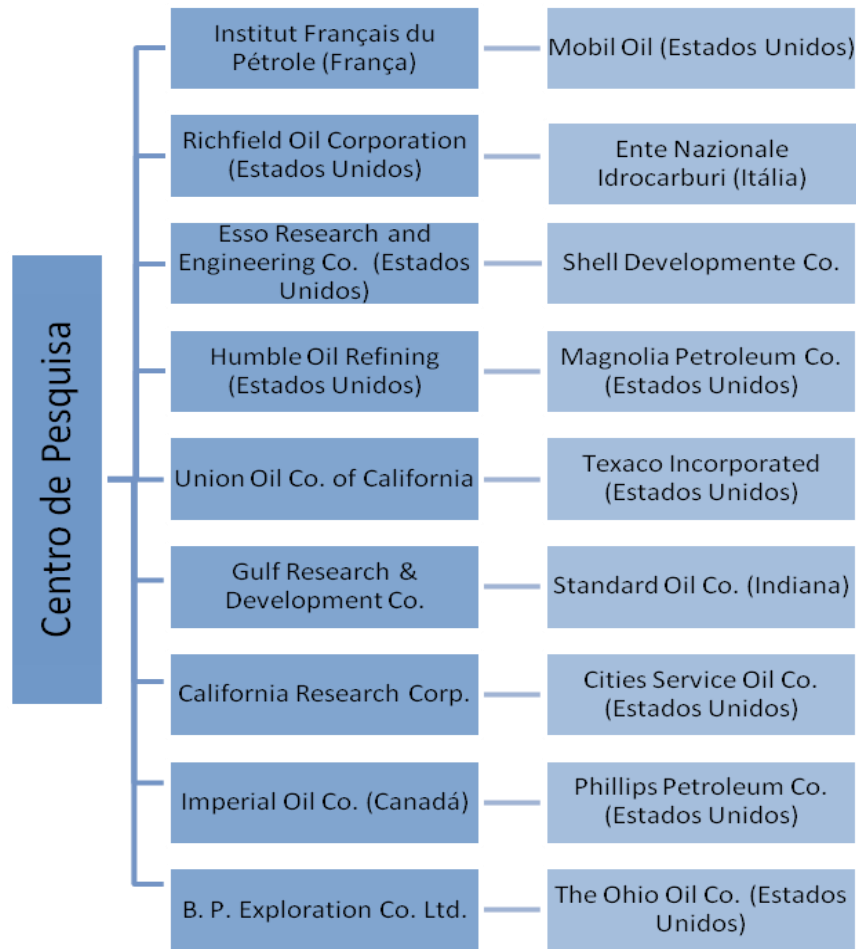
Centro de Pesquisa

Institut Français du Pétrole (França)

Mobil Oil (Estados Unidos)

Richfield Oil Corporation (Estados Unidos)

Ente Nazionale Idrocarburi (Itália)

Esso Research and Engineering Co. (Estados Unidos)

Shell Developmente Co.

Humble Oil Refining (Estados Unidos)

Magnolia Petroleum Co. (Estados Unidos)

Union Oil Co. of California

Texaco Incorporated (Estados Unidos)

Gulf Research & Development Co.

Standard Oil Co. (Indiana)

California Research Corp.

Cities Service Oil Co. (Estados Unidos)

Imperial Oil Co. (Canadá)

Phillips Petroleum Co. (Estados Unidos)

B. P. Exploration Co. Ltd.

The Ohio Oil Co. (Estados Unidos)